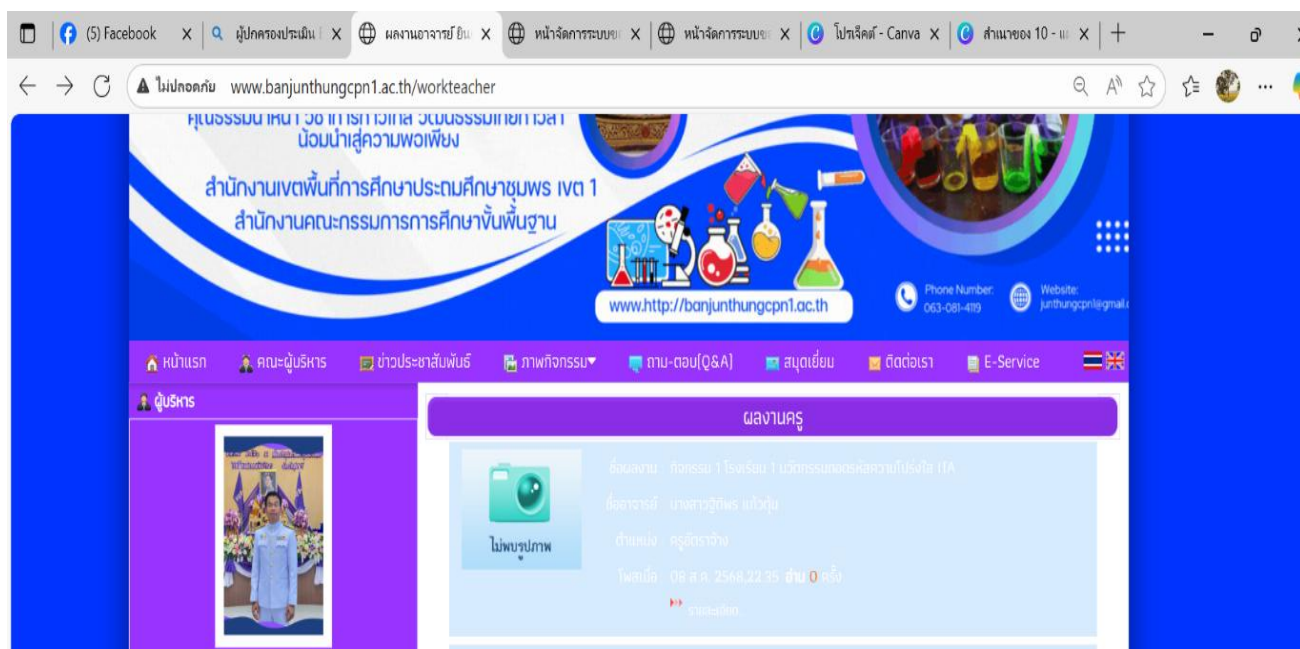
(5) Facebook
ผู้ปกครองประเมิน
ผลงานอาจารย์ ยิน
หน้าจัดการระบบข
หน้าจัดการระบบข
โปรเจ็คต์ - Canva
สำเนาของ 10 - แ

ไม่ปลอดภัย www.banjunthungcpn1.ac.th/workteacher

คุณธรรมนำหน้า วิชาการก้าวไกล วินัยธรรมเทคโนโลยี
น้อมนำสู่ความพอเพียง

สำนักงานเขตพื้นที่การศึกษาประถมศึกษาชุมพร เขต 1
สำนักงานคณะกรรมการการศึกษาขั้นพื้นฐาน

www.http://banjunthungcpn1.ac.th

Phone Number:
063-081-4119

Website:
junthungcpn1@gmail.

หน้าแรก คณะผู้บริหาร ข่าวประชาสัมพันธ์ ภาพกิจกรรม ถาม-ตอบ(Q&A) สมุดเยี่ยม ติดต่อเรา E-Service

ผู้บริหาร

ผลงานครู

ไม่พบรูปภาพ

ชื่อผลงาน กิจกรรม 1 โรงเรียน 1 นวัตกรรมลดการหลความโปร่งใส ITA
ชื่ออาจารย์ นางสาวฐิติพร แก้วทุ่ม
ตำแหน่ง ครูอัตราจ้าง
โพสเมื่อ 08 ส.ค. 2568 22:35 อ่าน 0 ครั้ง
รายละเอียด